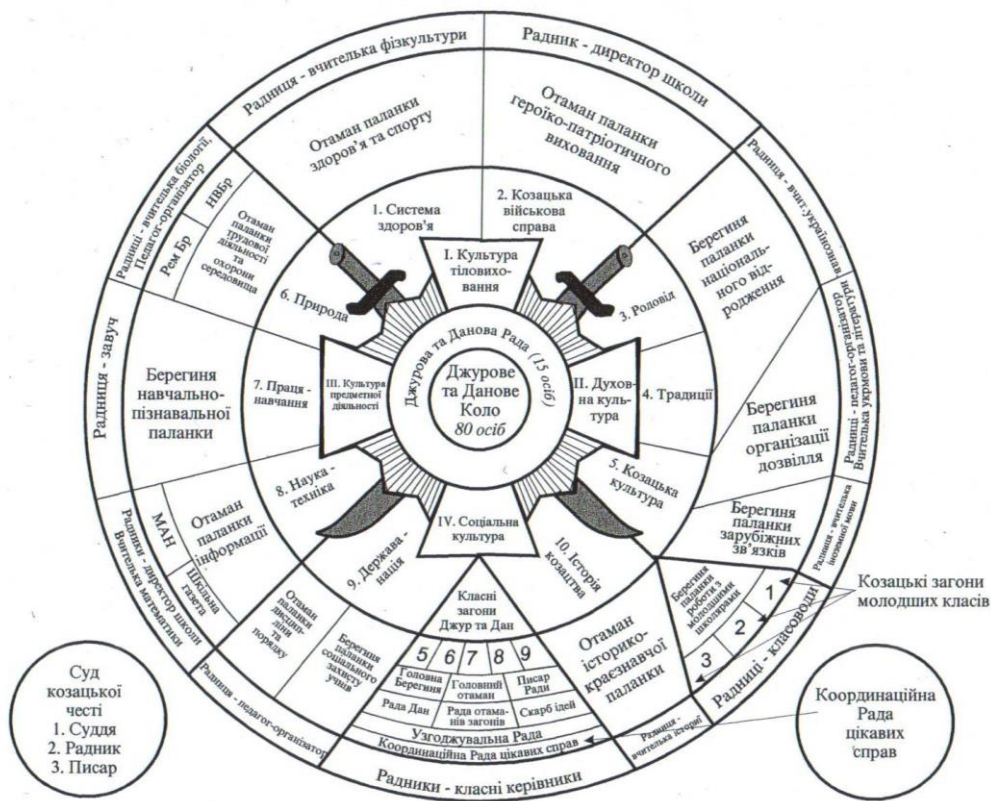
Радниця - вчителька фізкультури

Радник - директор школи

Отаман паланки здоров'я та спорту

Отаман паланки героїко-патріотичного виховання

Радниці - вчителька біології, Педагог-організатор

НВБр

Рем Бр

Отаман паланки трудової діяльності та охорони середовища

1. Система здоров'я

2. Козацька військова справа

I. Культура тіловиховання

Радниця - вчит.українська

Берегиня паланки національного відродження

6. Природа

3. Родовід

Радниця - педагог-організатор, Вчителька укрмови та літератури

Радниця - завуч

Берегиня навчально-пізнавальної паланки

7. Праця - навчання

III. Культура предметної діяльності

Джурова та Данова Рада (15 осіб)

Джурове та Данове Коло 80 осіб

II. Духовна культура

4. Традиції

Берегиня паланки організації дозвілля

5. Козацька культура

Берегиня паланки зарубіжних зв'язків

Радниця - вчителька іноземної мови

МАН

Отаман паланки інформації

8. Наука - техніка

IV. Соціальна культура

Радники - директор школи Вчителька математики

Шкільна газета

9. Держава - нація

10. Історія козацтва

Отаман паланки дисципліни та порядку

Берегиня паланки соціального захисту учнів

Класні загони Джур та Дан

Берегиня паланки роботи з молодшими школярами

1

2

3

Радниці - класоводи

Козацькі загони молодших класів

Отаман історико-краєзнавчої паланки

5 | 6 | 7 | 8 | 9

Головна Берегиня

Головний отаман

Писар Ради

Рада Дан

Рада отаманів загонів

Скарб ідей

Узгоджувальна Рада

Координаційна Рада цікавих справ

Радниця - педагог-організатор

Радниця - вчителька історії

Радники - класні керівники

Суд козацької честі
1. Суддя
2. Радник
3. Писар

Координаційна Рада цікавих справ